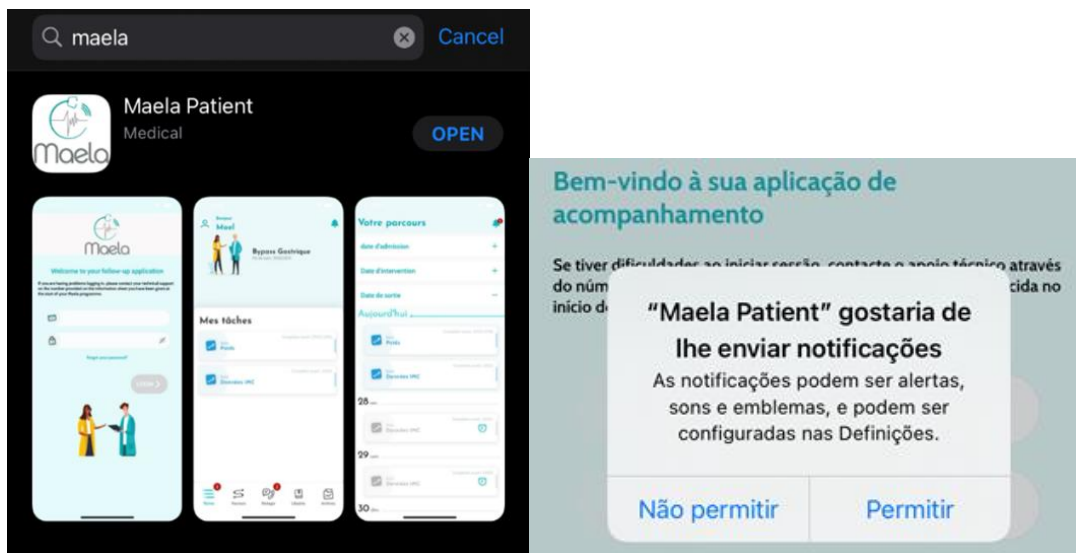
maela

Cancel

Maela Patient

Medical

OPEN

Maela

Welcome to your follow-up application

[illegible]

Maël

Bypass Gastrique

Mes tâches

Poids

Données IMC

Votre parcours

date d'admission

Date d'intervention

Date de sortie

Aujourd'hui

Poids

Données IMC

28

Données IMC

29

Données IMC

30

Bem-vindo à sua aplicação de acompanhamento

Se tiver dificuldades ao iniciar sessão, contacte o apoio técnico através do núm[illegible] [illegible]cida no início d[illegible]

"Maela Patient" gostaria de lhe enviar notificações

As notificações podem ser alertas, sons e emblemas, e podem ser configuradas nas Definições.

Não permitir

Permitir